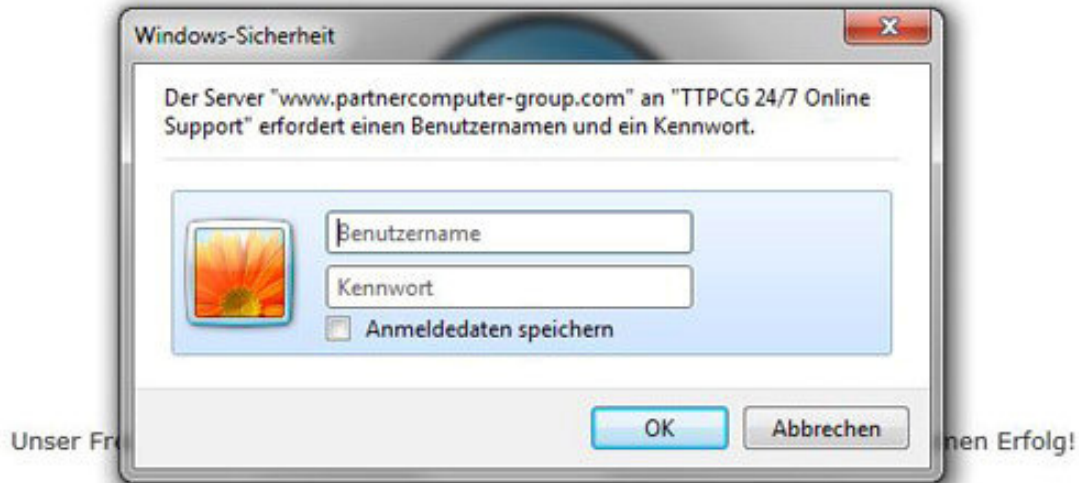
Windows-Sicherheit

Der Server "www.partnercomputer-group.com" an "TTPCG 24/7 Online Support" erfordert einen Benutzernamen und ein Kennwort.

Benutzername

Kennwort

Anmeldedaten speichern

OK

Abbrechen

Unser Fr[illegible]

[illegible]nen Erfolg!